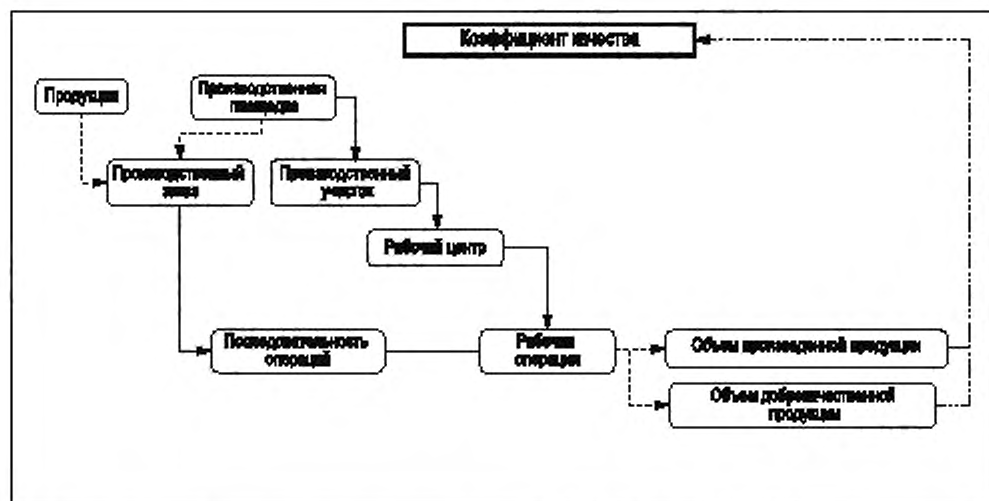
Коэффициент качества

Продукция

Производственная площадка

Производственный заказ

Производственный участок

Рабочий центр

Последовательность операций

Рабочая операция

Объем произведенной продукции

Объем доброкачественной продукции